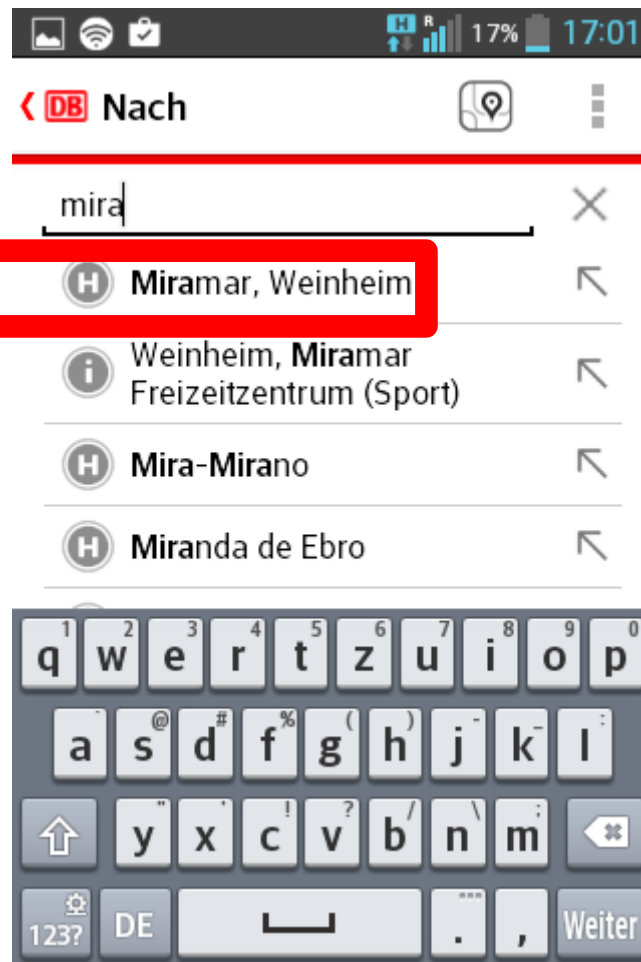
17% 17:01

DB Nach

mira

H Miramar, Weinheim

i Weinheim, Miramar Freizeitzentrum (Sport)

H Mira-Mirano

H Miranda de Ebro

1 q 2 w 3 e 4 r 5 t 6 z 7 u 8 i 9 o 0 p

a @ s # d % f ( g ) h - j _ k : l

y " x ' c ! v ? b / n \ m ;

123? DE . , Weiter